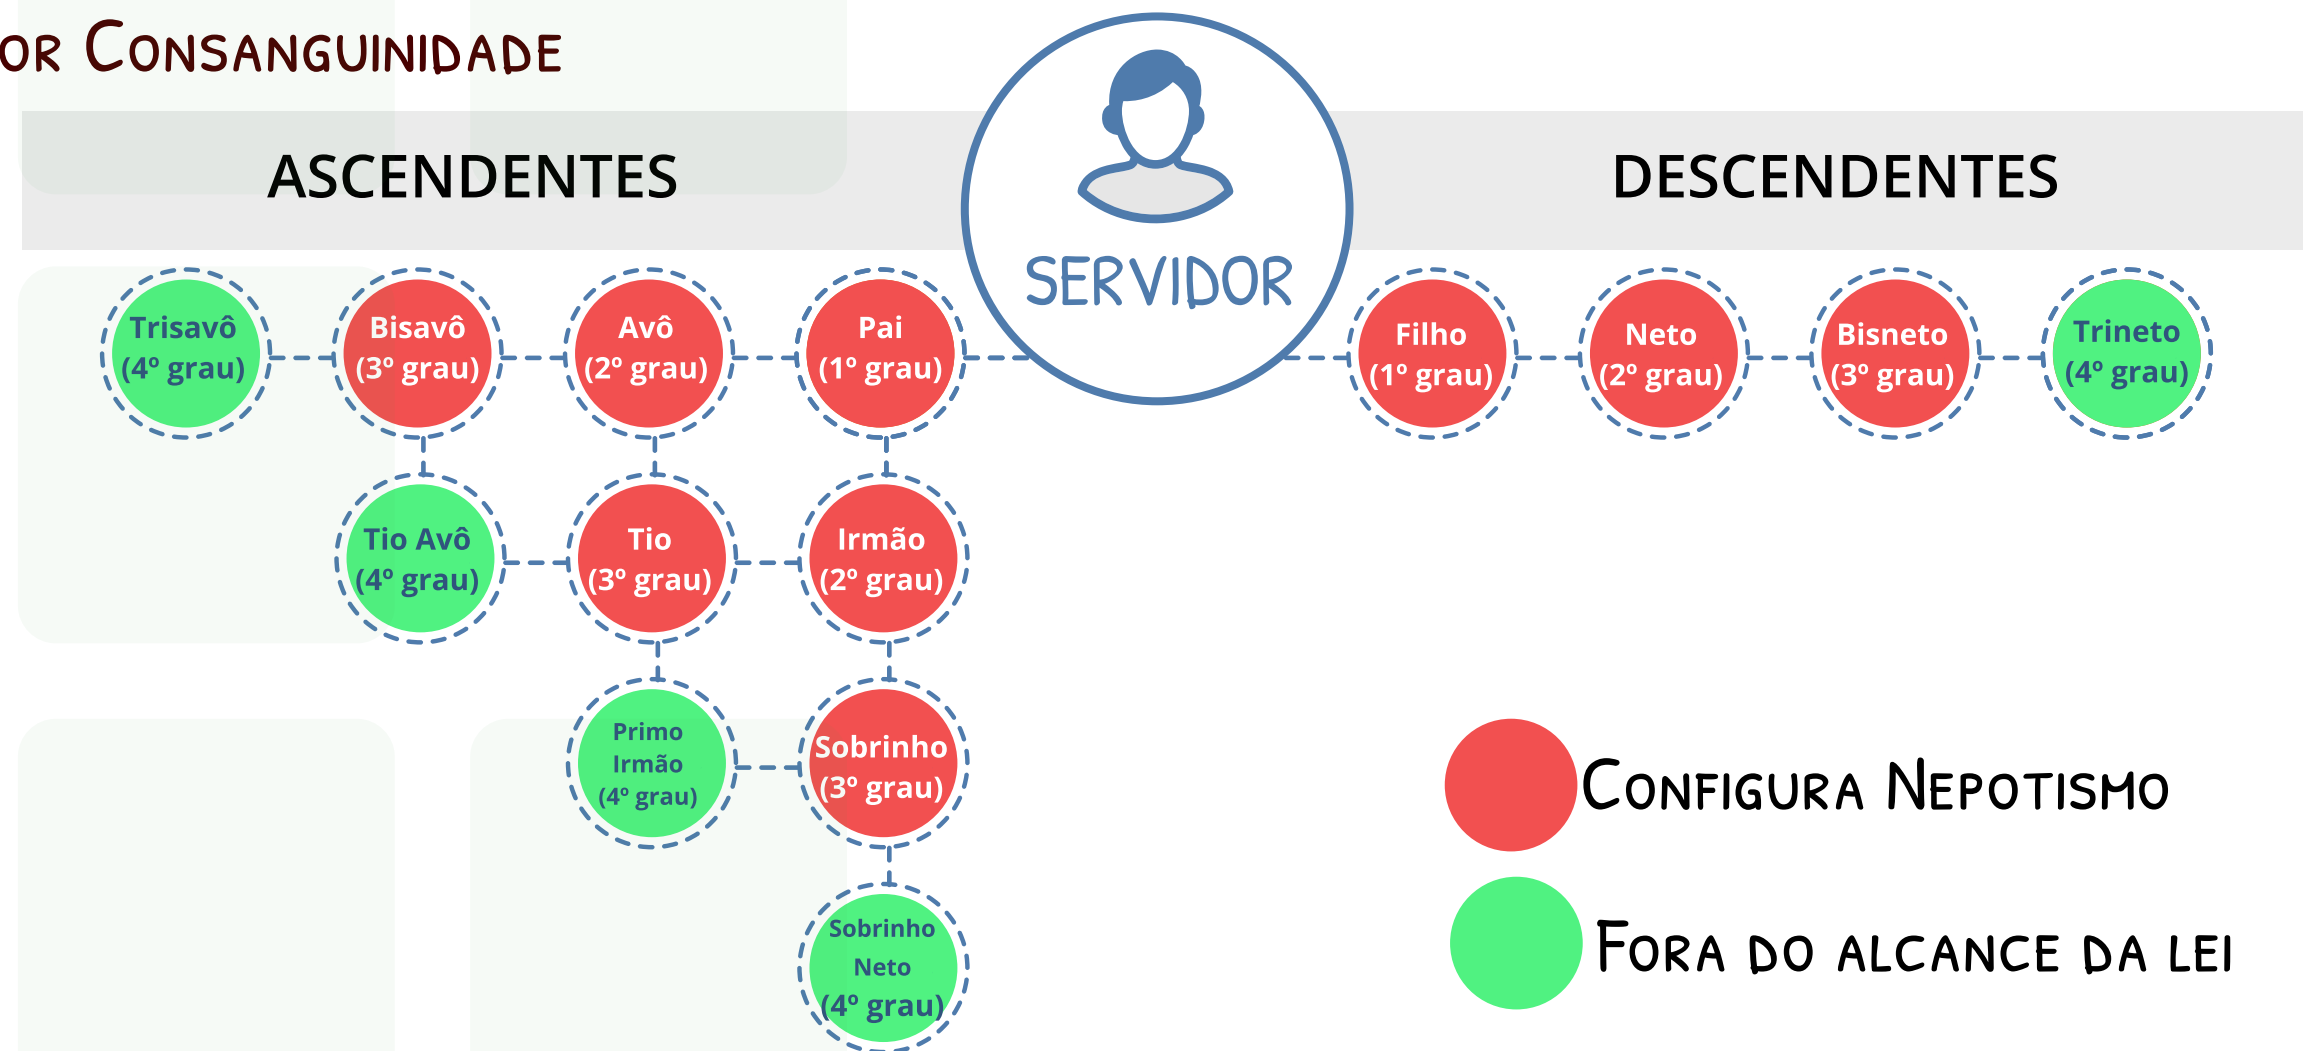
or Consanguinidade

ASCENDENTES

SERVIDOR

DESCENDENTES

Trisavô (4º grau)

Bisavô (3º grau)

Avô (2º grau)

Pai (1º grau)

Filho (1º grau)

Neto (2º grau)

Bisneto (3º grau)

Trineto (4º grau)

Tio Avô (4º grau)

Tio (3º grau)

Irmão (2º grau)

Primo Irmão (4º grau)

Sobrinho (3º grau)

Sobrinho Neto (4º grau)

Configura Nepotismo

Fora do alcance da lei